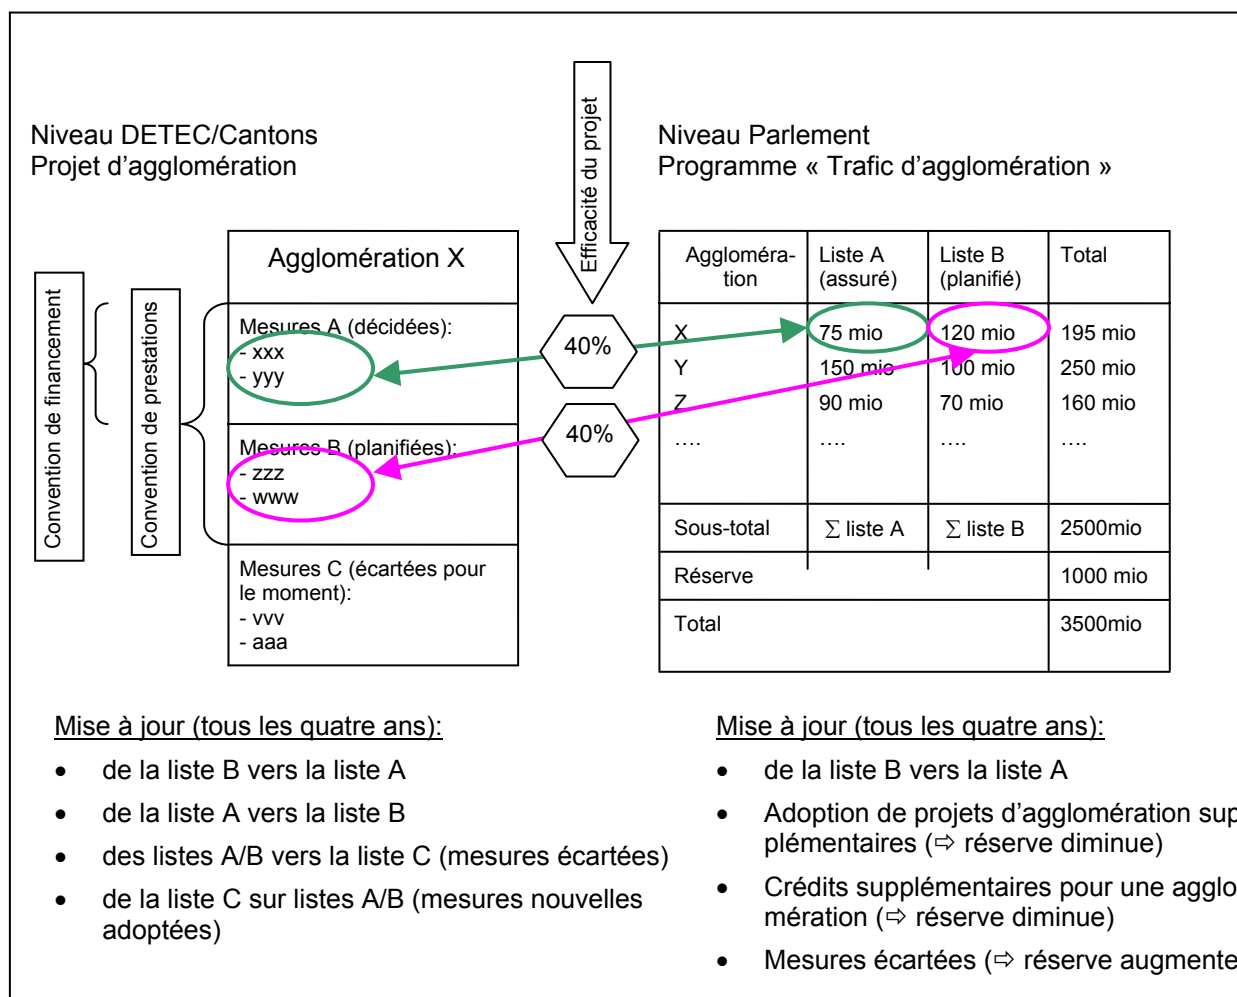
Niveau DETEC/Cantons
Projet d'agglomération

Efficacité du projet

Niveau Parlement
Programme « Trafic d'agglomération »

Convention de financement

Convention de prestations

Agglomération X

Mesures A (décidées):
- xxx
- yyy

Mesures B (planifiées):
- zzz
- www

Mesures C (écartées pour le moment):
- vvv
- aaa

40%

40%

| Agglomération | Liste A (assuré) | Liste B (planifié) | Total |
|---|---|---|---|
| X<br>Y<br>Z<br>…. | 75 mio<br>150 mio<br>90 mio<br>…. | 120 mio<br>100 mio<br>70 mio<br>…. | 195 mio<br>250 mio<br>160 mio<br>…. |
| Sous-total | $\sum$ liste A | $\sum$ liste B | 2500mio |
| Réserve | | | 1000 mio |
| Total | | | 3500mio |

Mise à jour (tous les quatre ans):
- de la liste B vers la liste A
- de la liste A vers la liste B
- des listes A/B vers la liste C (mesures écartées)
- de la liste C sur listes A/B (mesures nouvelles adoptées)

Mise à jour (tous les quatre ans):
- de la liste B vers la liste A
- Adoption de projets d'agglomération supplémentaires (⇨ réserve diminue)
- Crédits supplémentaires pour une agglomération (⇨ réserve diminue)
- Mesures écartées (⇨ réserve augmente